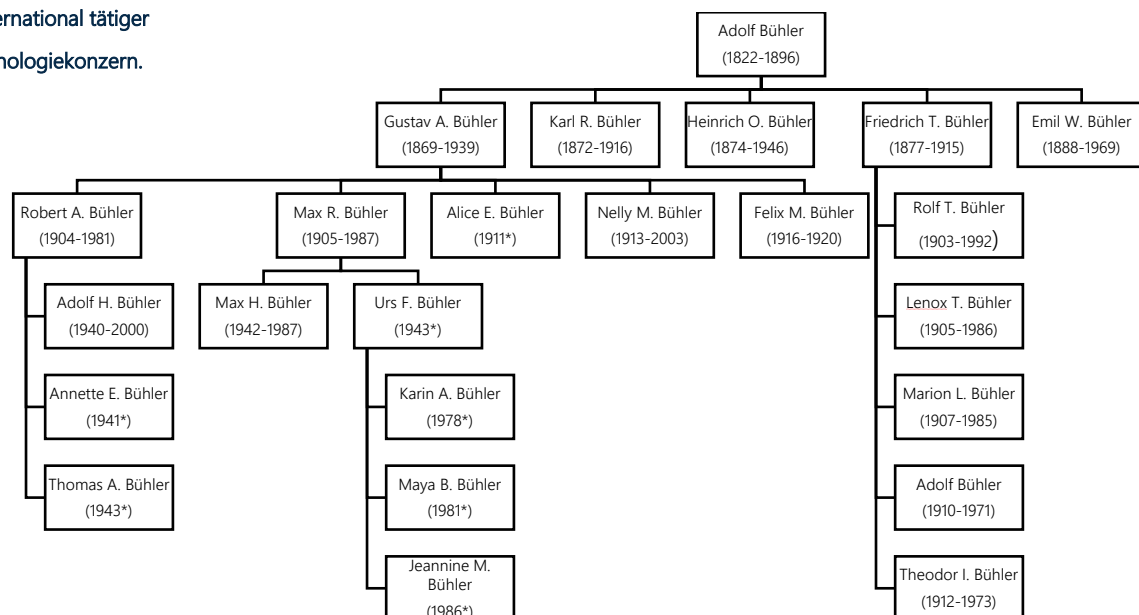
ernational tätiger
nologiekonzern.

Adolf Bühler (1822-1896)

Gustav A. Bühler (1869-1939)

Karl R. Bühler (1872-1916)

Heinrich O. Bühler (1874-1946)

Friedrich T. Bühler (1877-1915)

Emil W. Bühler (1888-1969)

Robert A. Bühler (1904-1981)

Max R. Bühler (1905-1987)

Alice E. Bühler (1911*)

Nelly M. Bühler (1913-2003)

Felix M. Bühler (1916-1920)

Rolf T. Bühler (1903-1992)

Adolf H. Bühler (1940-2000)

Max H. Bühler (1942-1987)

Urs F. Bühler (1943*)

Lenox T. Bühler (1905-1986)

Annette E. Bühler (1941*)

Karin A. Bühler (1978*)

Marion L. Bühler (1907-1985)

Thomas A. Bühler (1943*)

Maya B. Bühler (1981*)

Adolf Bühler (1910-1971)

Jeannine M. Bühler (1986*)

Theodor I. Bühler (1912-1973)